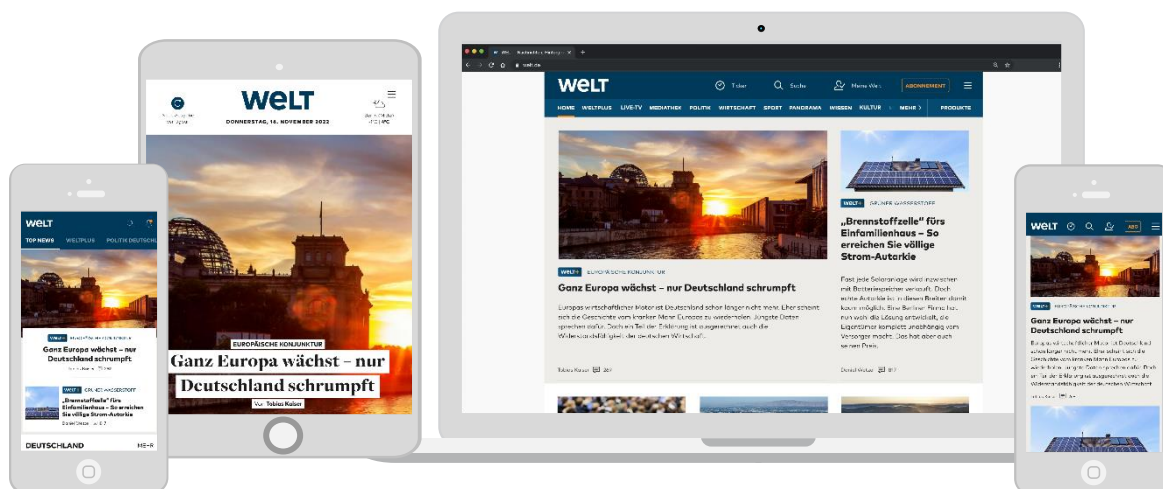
WELT

TOP NEWS WELTPLUS POLITIK DEUTSCHLAND

EUROPÄISCHE KONJUNKTUR

Ganz Europa wächst – nur Deutschland schrumpft

GRÜNER WASSERSTOFF

„Brennstoffzelle" fürs Einfamilienhaus – So erreichen Sie völlige Strom-Autarkie

DEUTSCHLAND MEHR

WELT

DONNERSTAG, 10. NOVEMBER 2022

EUROPÄISCHE KONJUNKTUR

Ganz Europa wächst – nur Deutschland schrumpft

Von Tobias Kaiser

welt.de

WELT

Suche Meine Welt ABONNEMENT

HOME WELTPLUS LIVE-TV MEDIATHEK POLITIK WIRTSCHAFT SPORT PANORAMA WISSEN KULTUR MEHR PRODUKTE

WELTPLUS EUROPÄISCHE KONJUNKTUR

Ganz Europa wächst – nur Deutschland schrumpft

Europas wirtschaftlicher Motor ist Deutschland schon länger nicht mehr. Eher scheint sich die Geschichte vom kranken Mann Europas zu wiederholen. Jüngste Daten sprechen dafür. Doch ein Teil der Erklärung ist ausgerechnet auch die Widerstandsfähigkeit der deutschen Wirtschaft.

Tobias Kaiser

WELTPLUS GRÜNER WASSERSTOFF

„Brennstoffzelle" fürs Einfamilienhaus – So erreichen Sie völlige Strom-Autarkie

Fast jede Solaranlage wird inzwischen mit Batteriespeicher verkauft. Doch echte Autarkie ist mit diesen Geräten kaum möglich. Eine Berliner Firma hat nun wohl die Lösung entwickelt, die Eigentümer komplett unabhängig vom Versorger macht. Das hat aber auch seinen Preis.

WELT

ABO

WELTPLUS EUROPÄISCHE KONJUNKTUR

Ganz Europa wächst – nur Deutschland schrumpft